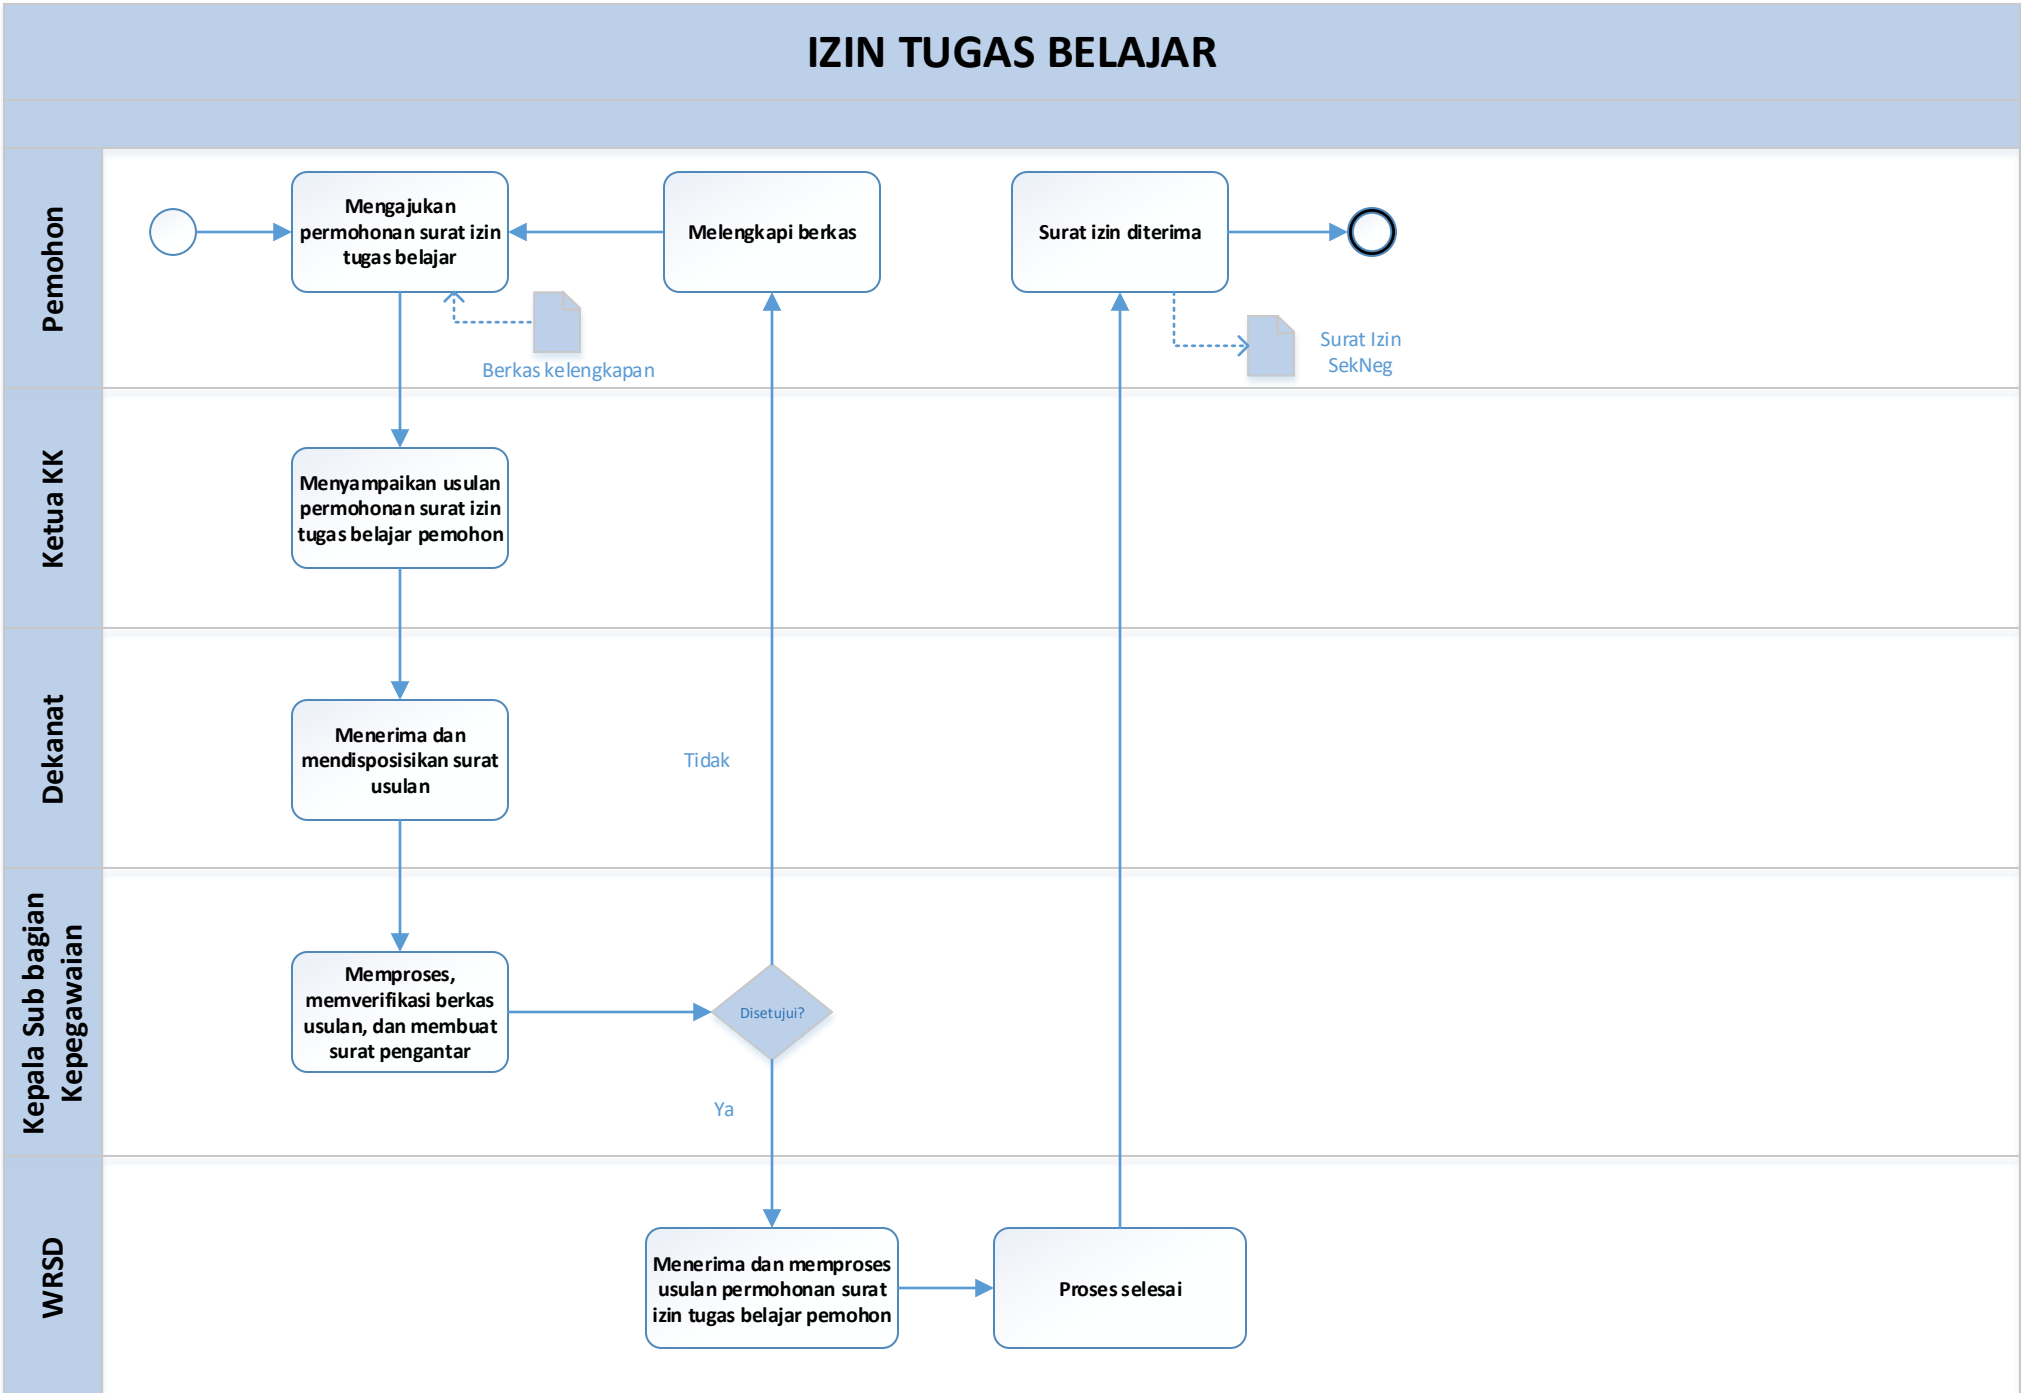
IZIN TUGAS BELAJAR

Pemohon

Mengajukan permohonan surat izin tugas belajar

Melengkapi berkas

Surat izin diterima

Berkas kelengkapan

Surat Izin SekNeg

Ketua KK

Menyampaikan usulan permohonan surat izin tugas belajar pemohon

Dekanat

Menerima dan mendisposisikan surat usulan

Tidak

Kepala Sub bagian Kepegawaian

Memproses, memverifikasi berkas usulan, dan membuat surat pengantar

Disetujui?

Ya

WRSD

Menerima dan memproses usulan permohonan surat izin tugas belajar pemohon

Proses selesai